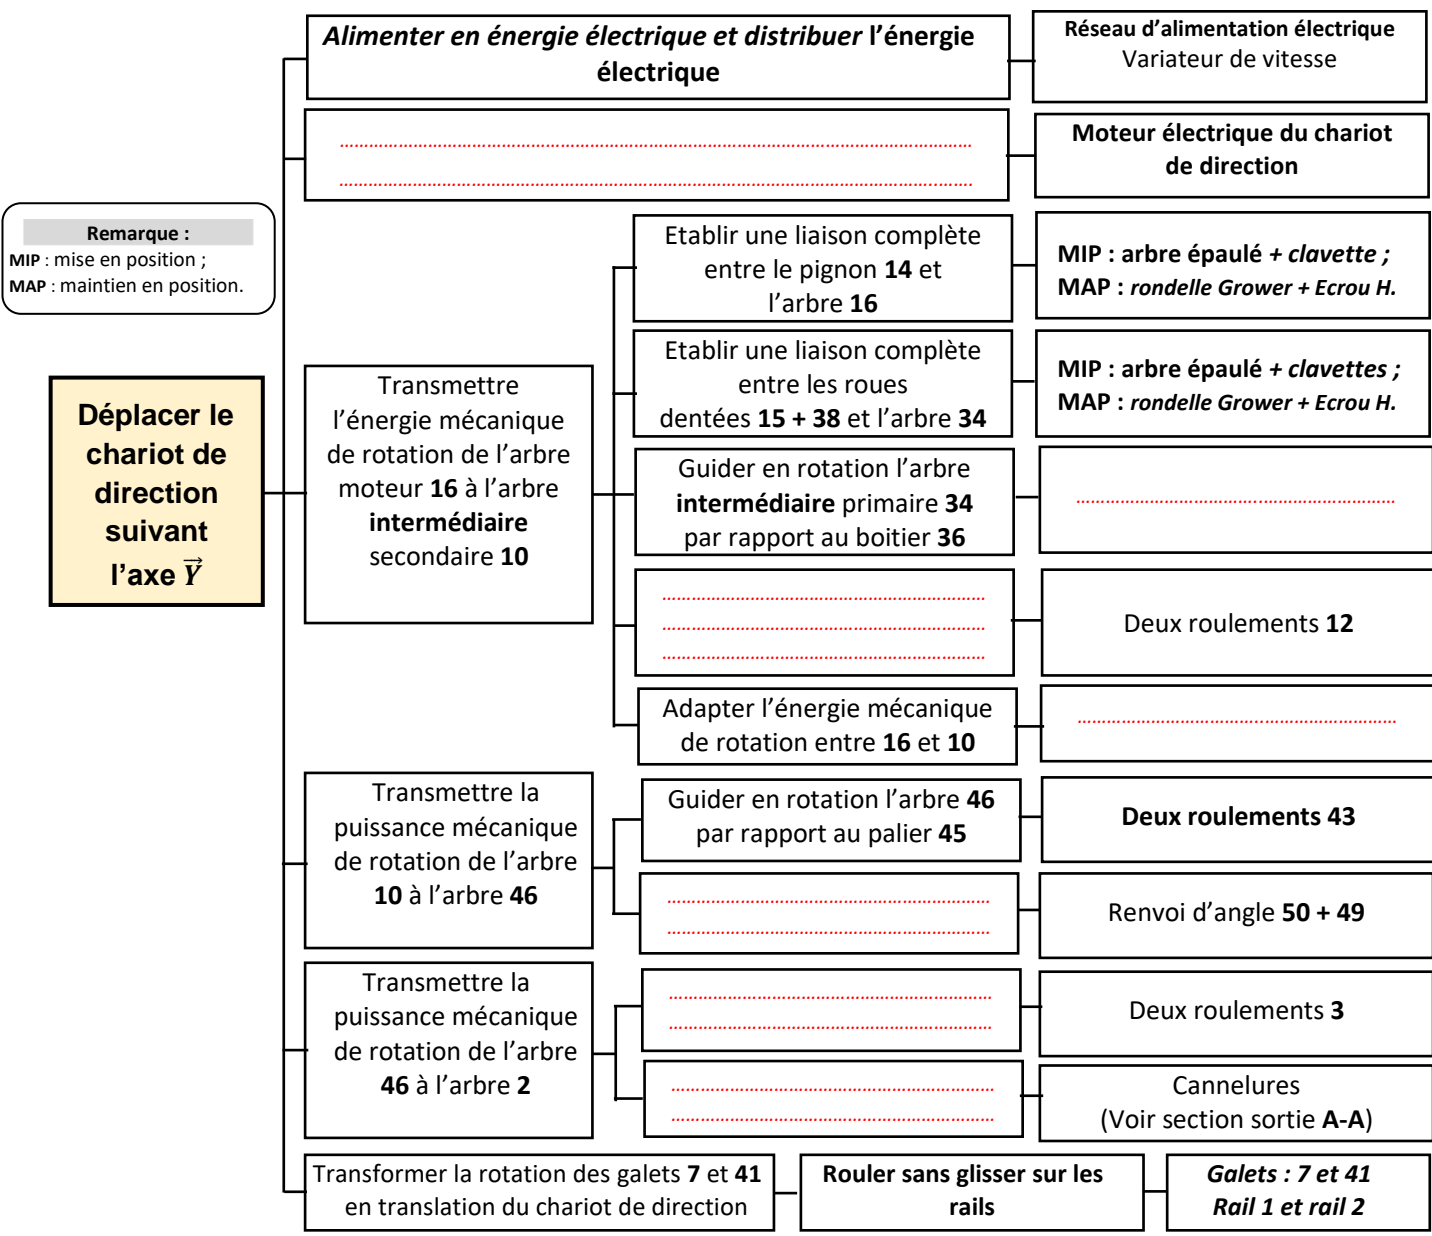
Remarque :
MIP : mise en position ;
MAP : maintien en position.

Déplacer le chariot de direction suivant l'axe $\vec{Y}$

Alimenter en énergie électrique et distribuer l'énergie électrique

Réseau d'alimentation électrique
Variateur de vitesse

……………………………………………………………
……………………………………………………………

Moteur électrique du chariot de direction

Transmettre l'énergie mécanique de rotation de l'arbre moteur 16 à l'arbre intermédiaire secondaire 10

Etablir une liaison complète entre le pignon 14 et l'arbre 16

MIP : arbre épaulé + clavette ;
MAP : rondelle Grower + Ecrou H.

Etablir une liaison complète entre les roues dentées 15 + 38 et l'arbre 34

MIP : arbre épaulé + clavettes ;
MAP : rondelle Grower + Ecrou H.

Guider en rotation l'arbre intermédiaire primaire 34 par rapport au boitier 36

……………………………………………

……………………………………………
……………………………………………
……………………………………………

Deux roulements 12

Adapter l'énergie mécanique de rotation entre 16 et 10

……………………………………………

Transmettre la puissance mécanique de rotation de l'arbre 10 à l'arbre 46

Guider en rotation l'arbre 46 par rapport au palier 45

Deux roulements 43

……………………………………………
……………………………………………

Renvoi d'angle 50 + 49

Transmettre la puissance mécanique de rotation de l'arbre 46 à l'arbre 2

……………………………………………
……………………………………………

Deux roulements 3

……………………………………………
……………………………………………

Cannelures
(Voir section sortie A-A)

Transformer la rotation des galets 7 et 41 en translation du chariot de direction

Rouler sans glisser sur les rails

Galets : 7 et 41
Rail 1 et rail 2